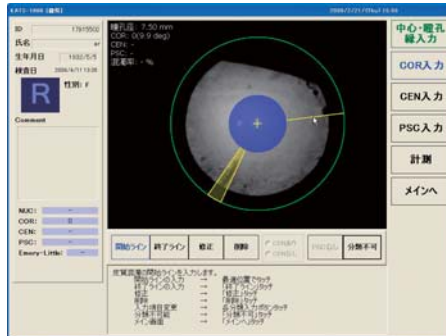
ID 17815502
氏名
生年月日 1932/5/5
検査日 2006/6/11 13:26
R 性別：F
Comment

瞳孔径：7.50 mm
COR：0(9.9 deg)
CEN：-
PSC：-
混濁率：- %

中心・瞳孔
線入力
COR入力
CEN入力
PSC入力
計測
メインへ

NUC：
COR：
CEN：
PSC：
Emery-Little：

開始ライン
終了ライン
修正
削除
分類不可

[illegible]